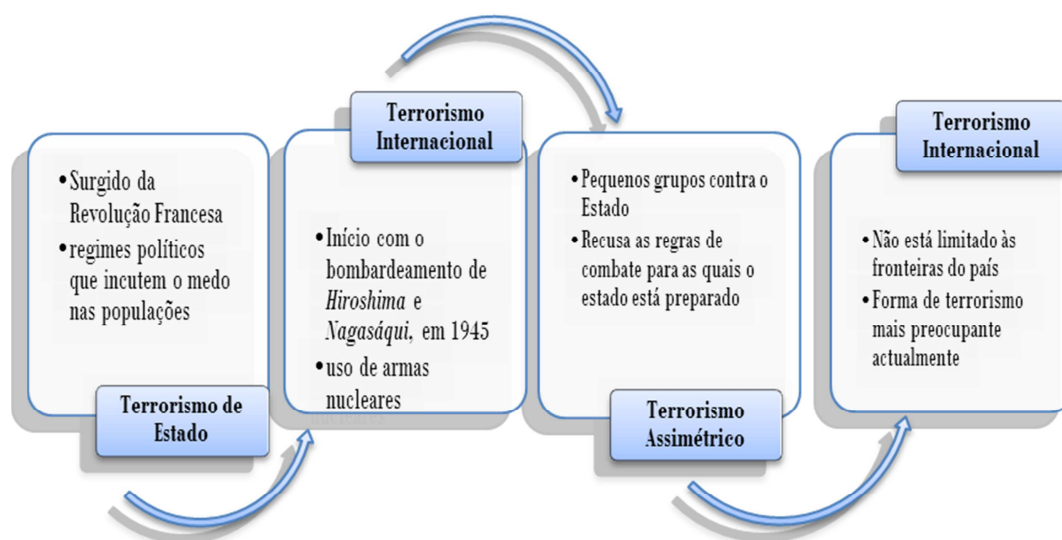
- Surgido da Revolução Francesa
- regimes políticos que incutem o medo nas populações

Terrorismo de Estado

Terrorismo Internacional

- Início com o bombardeamento de *Hiroshima* e *Nagasáqui*, em 1945
- uso de armas nucleares

- Pequenos grupos contra o Estado
- Recusa as regras de combate para as quais o estado está preparado

Terrorismo Assimétrico

Terrorismo Internacional

- Não está limitado às fronteiras do país
- Forma de terrorismo mais preocupante actualmente